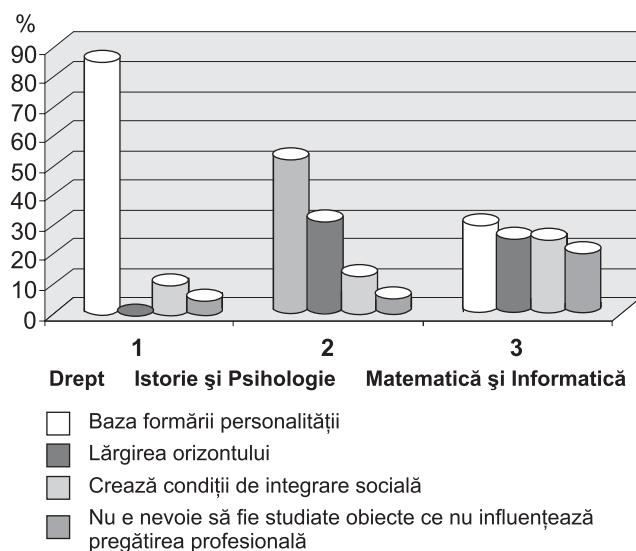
%
90
80
70
60
50
40
30
20
10
0

1
2
3

Drept Istorie şi Psihologie Matematică şi Informatică

Baza formării personalităţii
Lărgirea orizontului
Crează condiţii de integrare socială
Nu e nevoie să fie studiate obiecte ce nu influenţează pregătirea profesională